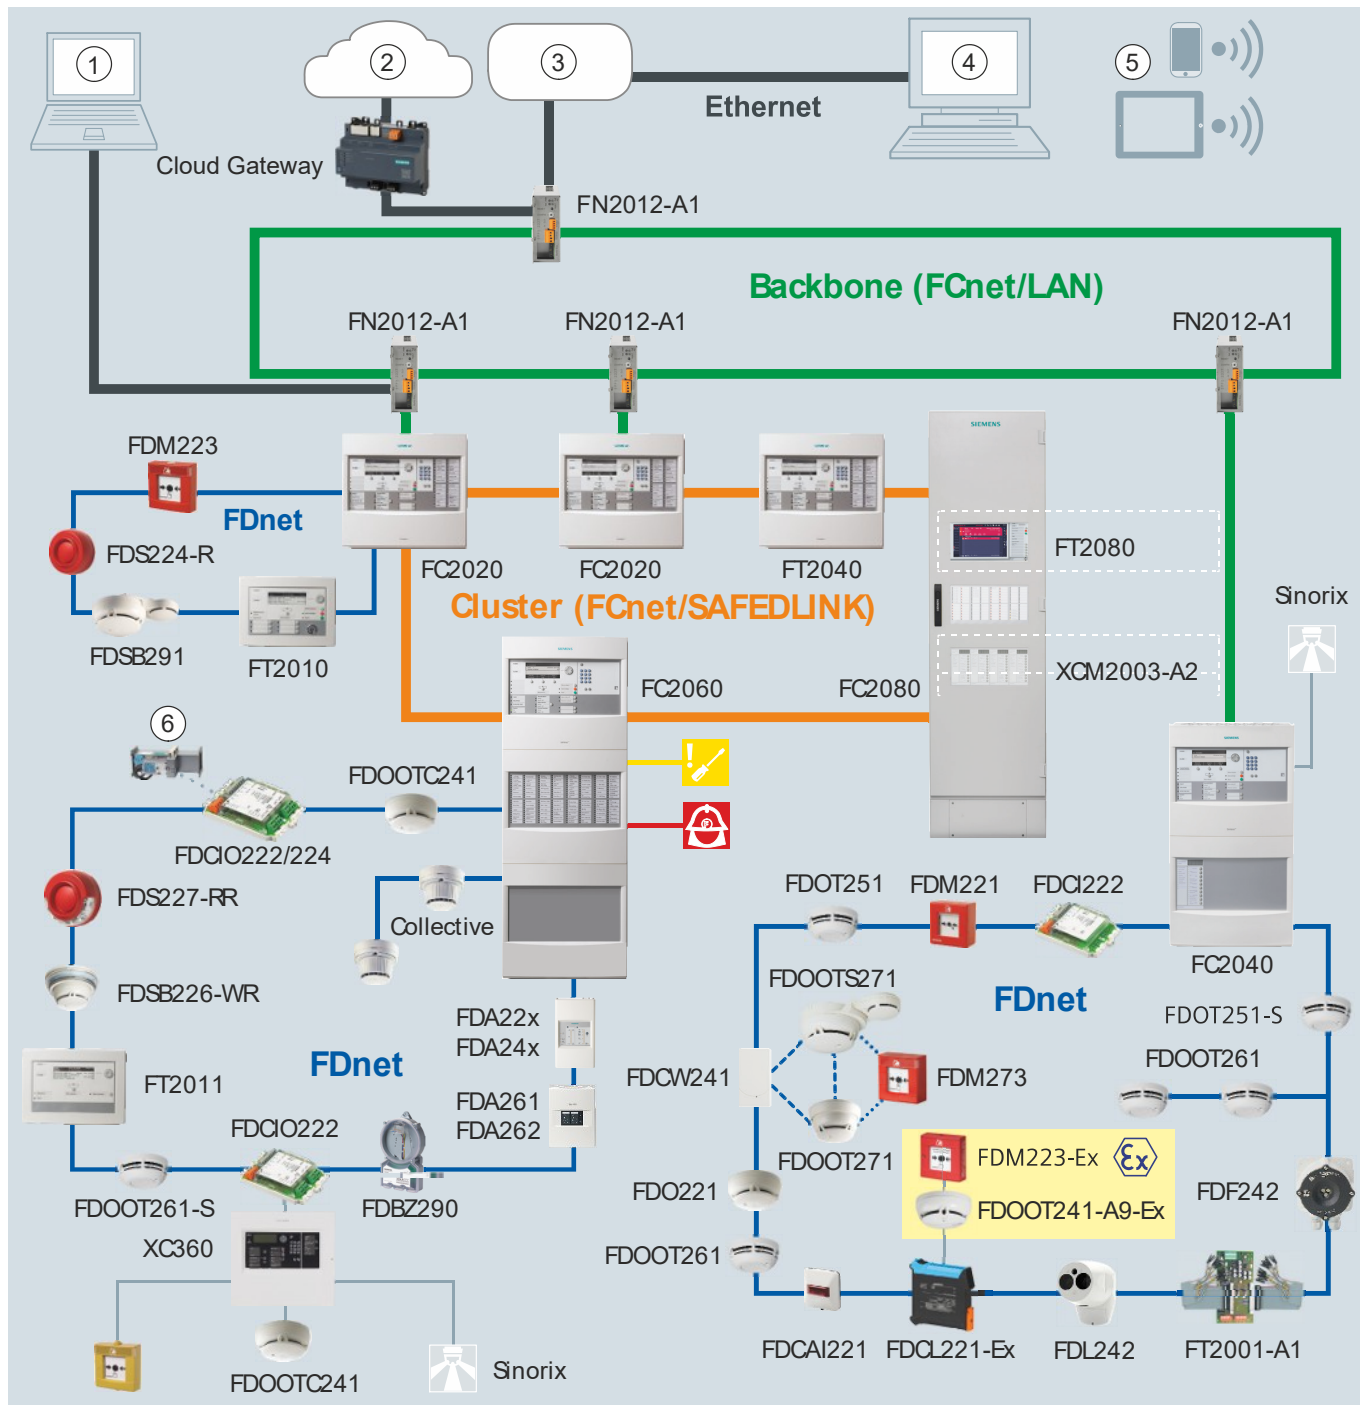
1
2
3
4
5
Ethernet
Cloud Gateway
FN2012-A1
Backbone (FCnet/LAN)
FN2012-A1
FN2012-A1
FN2012-A1
FDM223
FDnet
FDS224-R
FDSB291
FT2010
FC2020
FC2020
FT2040
FT2080
Cluster (FCnet/SAFEDLINK)
Sinorix
FC2060
FC2080
XCM2003-A2
6
FDOOTC241
FDCIO222/224
FDS227-RR
Collective
FDSB226-WR
FT2011
FDnet
FDCIO222
FDOOT261-S
FDBZ290
XC360
FDOOTC241
Sinorix
FDA22x
FDA24x
FDA261
FDA262
FDOT251
FDM221
FDCI222
FC2040
FDOOTS271
FDnet
FDOT251-S
FDOOT261
FDCW241
FDM273
FDOOT271
FDM223-Ex
FDOOT241-A9-Ex
FDF242
FDO221
FDOOT261
FDCAI221
FDCL221-Ex
FDL242
FT2001-A1